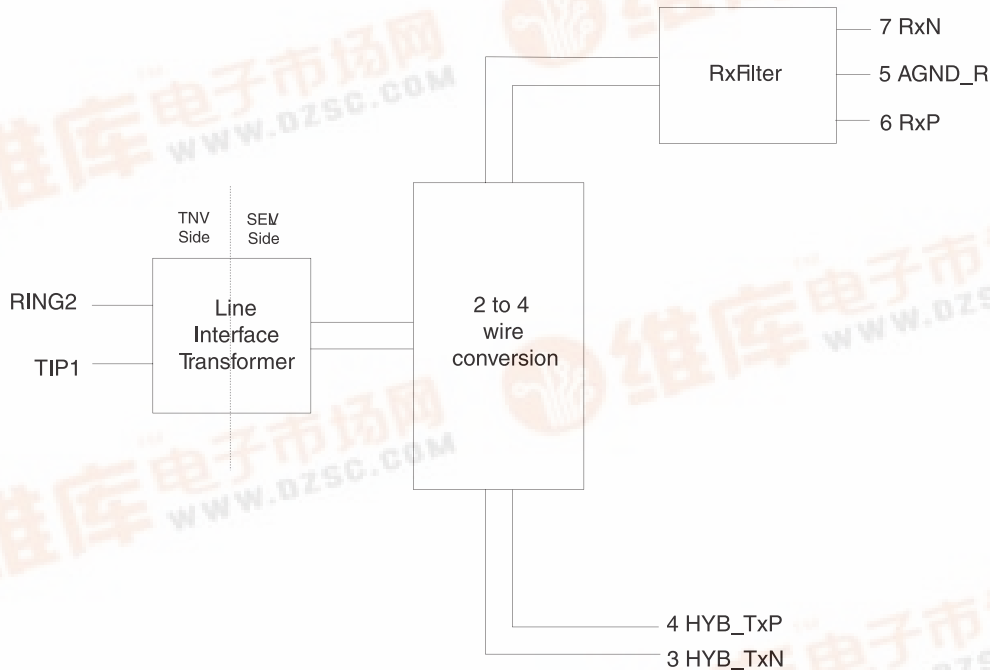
7 RxN
RxFilter
5 AGND_R
6 RxP
TNV Side
SELV Side
RING2
TIP1
Line Interface Transformer
2 to 4 wire conversion
4 HYB_TxP
3 HYB_TxN
维库电子市场网 WWW.DZSC.COM
维库电子市场网 WWW.DZSC.COM
维库电子市场网 WWW.DZSC.COM